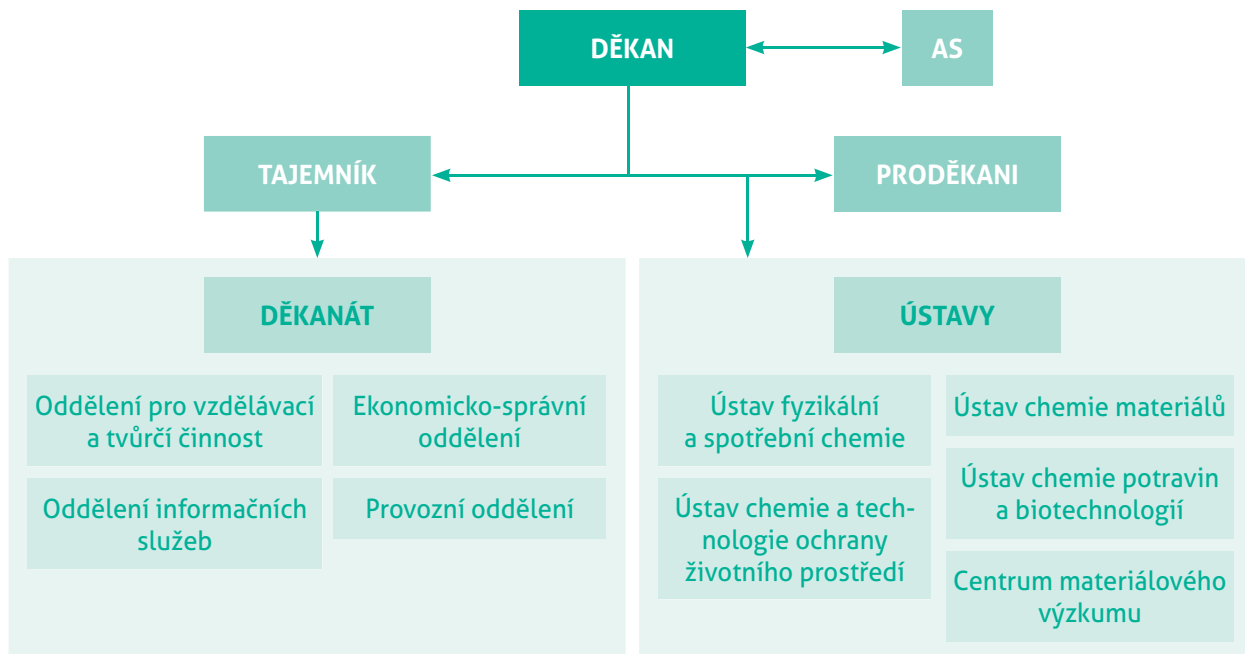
DĚKAN

AS

TAJEMNÍK

PRODĚKANI

DĚKANÁT

Oddělení pro vzdělávací a tvůrčí činnost

Ekonomicko-správní oddělení

Oddělení informačních služeb

Provozní oddělení

ÚSTAVY

Ústav fyzikální a spotřební chemie

Ústav chemie a technologie ochrany životního prostředí

Ústav chemie materiálů

Ústav chemie potravin a biotechnologií

Centrum materiálového výzkumu